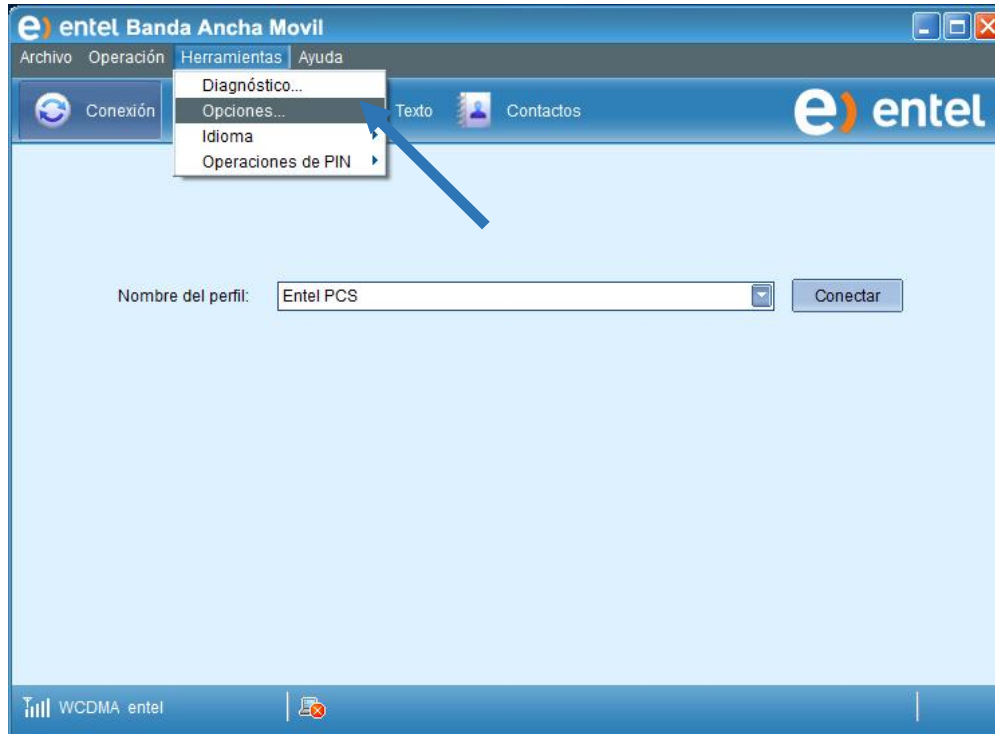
e) entel Banda Ancha Movil

Archivo Operación Herramientas Ayuda

Diagnóstico...
Opciones...
Idioma
Operaciones de PIN

Conexión Texto Contactos

e) entel

Nombre del perfil: Entel PCS Conectar

WCDMA entel